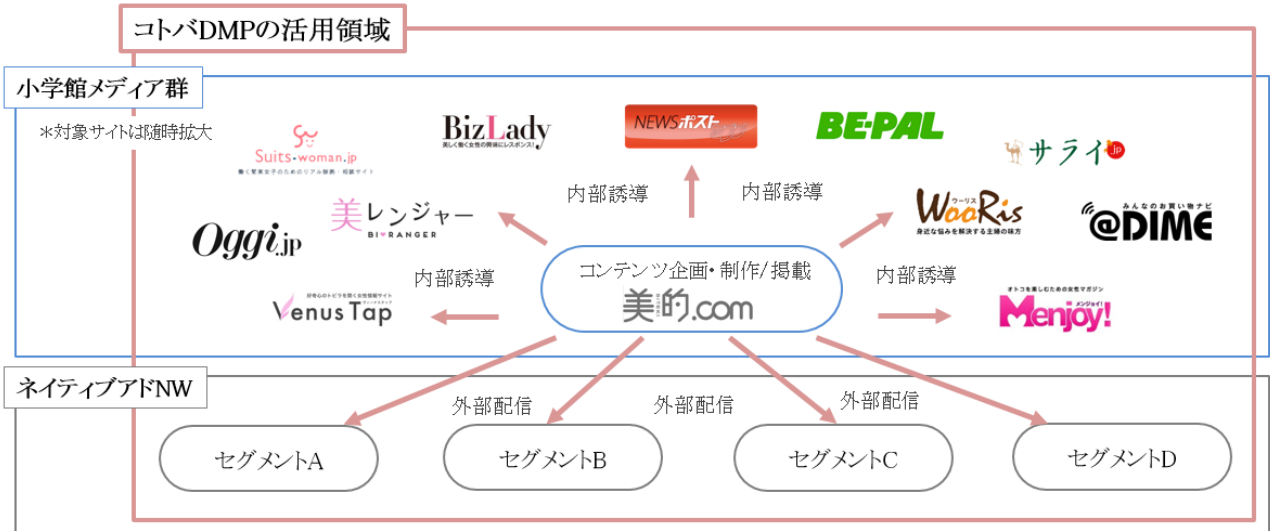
コトバDMPの活用領域

小学館メディア群

＊対象サイトは随時拡大

Suits-woman.jp

働く管業女子のためのリアル節約・相談サイト

BizLady

美しく働く女性の質問にレスポンス！

NEWSポスト

BE-PAL

サライ.jp

美レンジャー

BI♥RANGER

内部誘導

内部誘導

WooRis

ウーリス

身近な悩みを解決する主婦の味方

みんなのお買い物ナビ

@DIME

Oggi.jp

内部誘導

コンテンツ企画・制作/掲載

美的.com

内部誘導

好奇心のトビラを開く女性情報サイト

Venus Tap

オトコを楽しむための女性マガジン

Menjoy!

メンジョイ！

ネイティブアドNW

外部配信

外部配信

外部配信

セグメントA

セグメントB

セグメントC

セグメントD